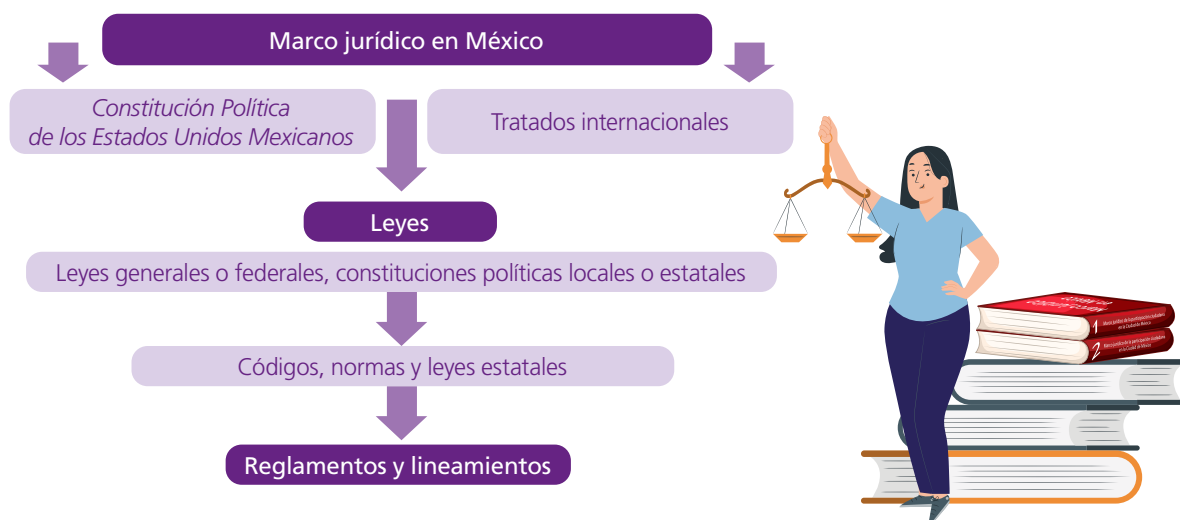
Marco jurídico en México

Constitución Política de los Estados Unidos Mexicanos

Tratados internacionales

Leyes

Leyes generales o federales, constituciones políticas locales o estatales

Códigos, normas y leyes estatales

Reglamentos y lineamientos

1

2